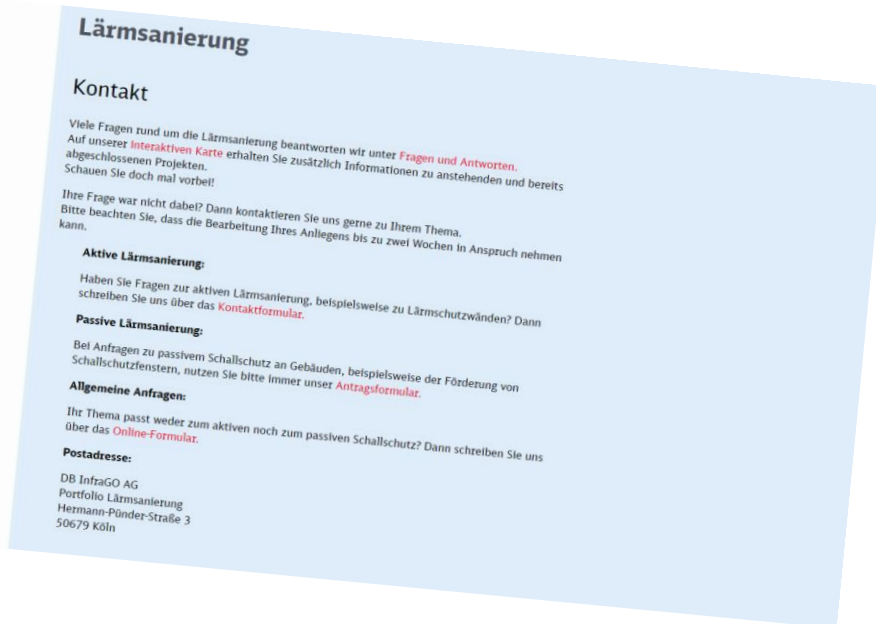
Lärmsanierung

Kontakt

Viele Fragen rund um die Lärmsanierung beantworten wir unter Fragen und Antworten. Auf unserer Interaktiven Karte erhalten Sie zusätzlich Informationen zu anstehenden und bereits abgeschlossenen Projekten.
Schauen Sie doch mal vorbei!

Ihre Frage war nicht dabei? Dann kontaktieren Sie uns gerne zu Ihrem Thema. Bitte beachten Sie, dass die Bearbeitung Ihres Anliegens bis zu zwei Wochen in Anspruch nehmen kann.

Aktive Lärmsanierung:

Haben Sie Fragen zur aktiven Lärmsanierung, beispielsweise zu Lärmschutzwänden? Dann schreiben Sie uns über das Kontaktformular.

Passive Lärmsanierung:

Bei Anfragen zu passivem Schallschutz an Gebäuden, beispielsweise der Förderung von Schallschutzfenstern, nutzen Sie bitte immer unser Antragsformular.

Allgemeine Anfragen:

Ihr Thema passt weder zum aktiven noch zum passiven Schallschutz? Dann schreiben Sie uns über das Online-Formular.

Postadresse:

DB InfraGO AG
Portfolio Lärmsanierung
Hermann-Pünder-Straße 3
50679 Köln